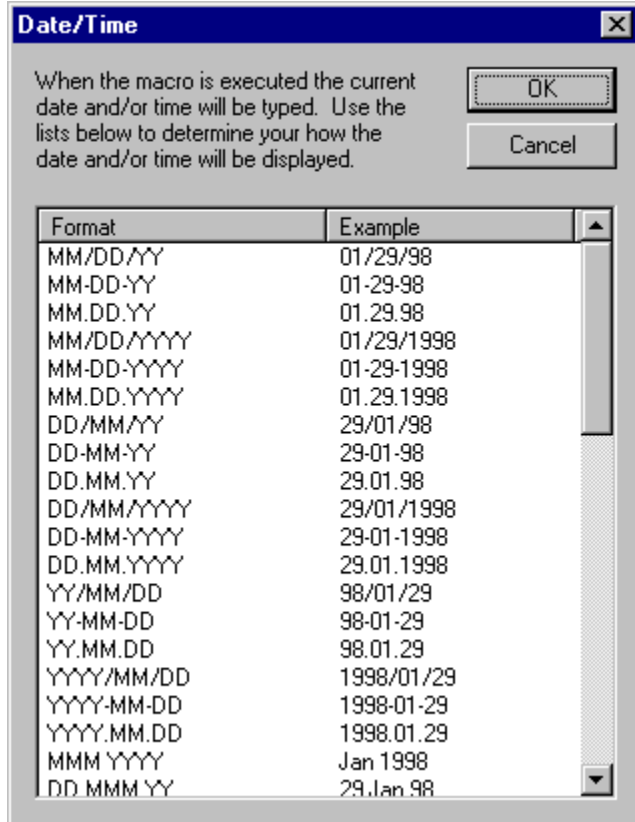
Date/Time

When the macro is executed the current date and/or time will be typed. Use the lists below to determine your how the date and/or time will be displayed.

OK

Cancel

| Format | Example |
|---|---|
| MM/DD/YY | 01/29/98 |
| MM-DD-YY | 01-29-98 |
| MM.DD.YY | 01.29.98 |
| MM/DD/YYYY | 01/29/1998 |
| MM-DD-YYYY | 01-29-1998 |
| MM.DD.YYYY | 01.29.1998 |
| DD/MM/YY | 29/01/98 |
| DD-MM-YY | 29-01-98 |
| DD.MM.YY | 29.01.98 |
| DD/MM/YYYY | 29/01/1998 |
| DD-MM-YYYY | 29-01-1998 |
| DD.MM.YYYY | 29.01.1998 |
| YY/MM/DD | 98/01/29 |
| YY-MM-DD | 98-01-29 |
| YY.MM.DD | 98.01.29 |
| YYYY/MM/DD | 1998/01/29 |
| YYYY-MM-DD | 1998-01-29 |
| YYYY.MM.DD | 1998.01.29 |
| MMM YYYY | Jan 1998 |
| DD.MMM.YY | 29.Jan.98 |